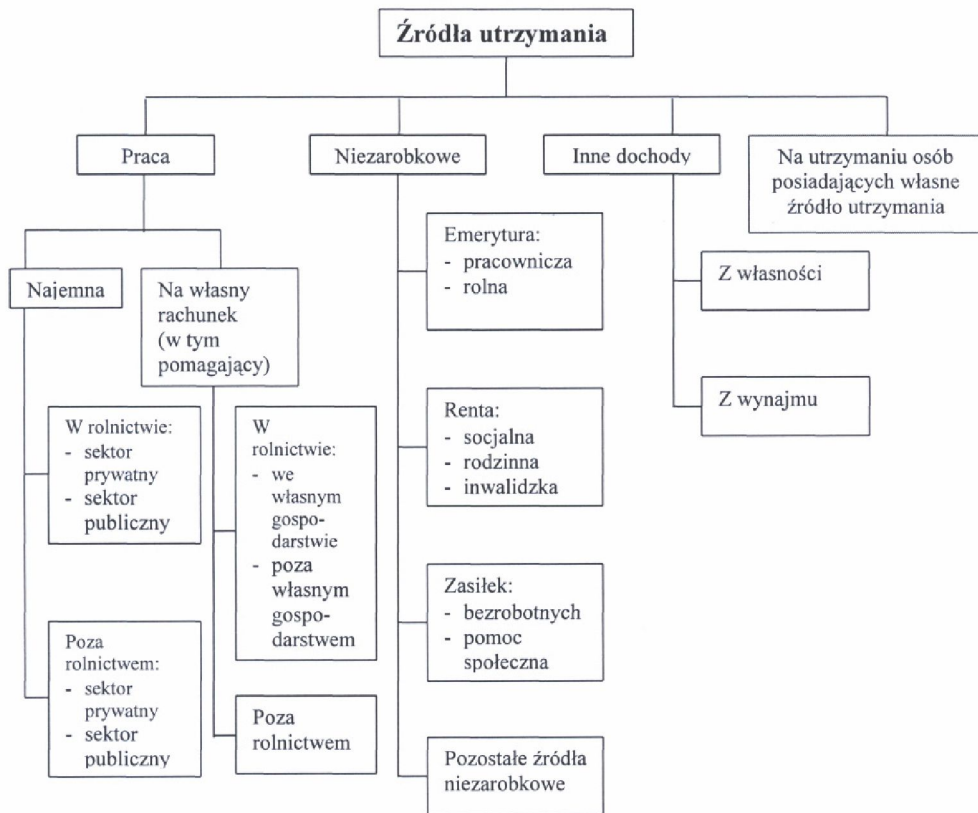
Źródła utrzymania

Praca

Niezarobkowe

Inne dochody

Na utrzymaniu osób posiadających własne źródło utrzymania

Najemna

Na własny rachunek (w tym pomagający)

W rolnictwie:
- sektor prywatny
- sektor publiczny

Poza rolnictwem:
- sektor prywatny
- sektor publiczny

W rolnictwie:
- we własnym gospodarstwie
- poza własnym gospodarstwem

Poza rolnictwem

Emerytura:
- pracownicza
- rolna

Renta:
- socjalna
- rodzinna
- inwalidzka

Zasiłek:
- bezrobotnych
- pomoc społeczna

Pozostałe źródła niezarobkowe

Z własności

Z wynajmu